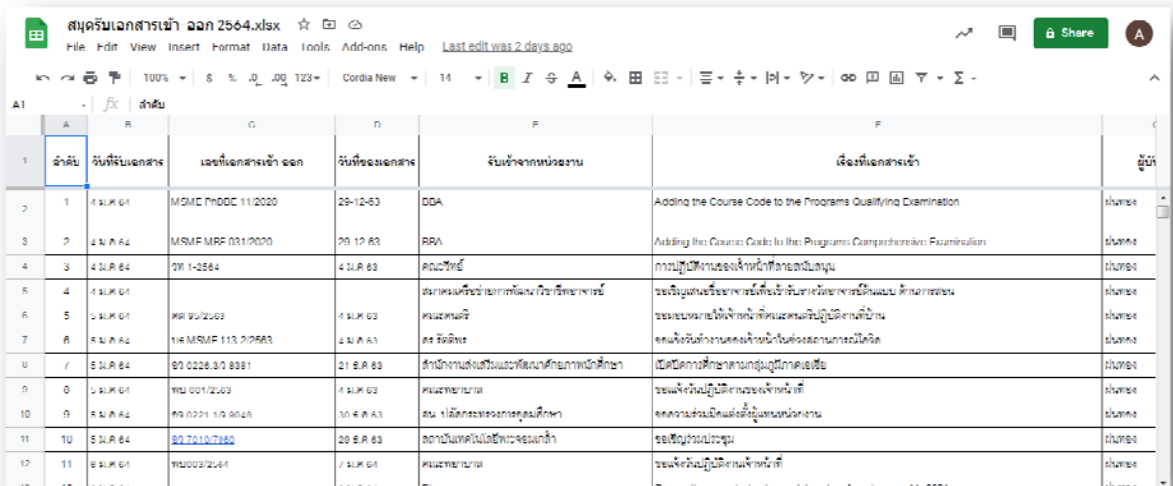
สมุดรับเอกสารเข้า ออก 2564.xlsx

File Edit View Insert Format Data Tools Add-ons Help Last edit was 2 days ago

Share

100% $ % .0 .00 123 Cordia New 14 B I S A

A1 fx ลำดับ

| | A | B | C | D | E | F | G |
|---|---|---|---|---|---|---|---|
| 1 | ลำดับ | วันที่รับเอกสาร | เลขที่เอกสารเข้า ออก | วันที่ของเอกสาร | รับเข้าจากหน่วยงาน | เรื่องที่เอกสารเข้า | ผู้บั |
| 2 | 1 | 4 ม.ค. 64 | MSME PhDDE 11/2020 | 29-12-63 | DBA | Adding the Course Code to the Programs Qualifying Examination | ฝ่ายทอง |
| 3 | 2 | 4 ม.ค. 64 | MSME MBE 031/2020 | 29-12-63 | BBA | Adding the Course Code to the Programs Comprehensive Examination | ฝ่ายทอง |
| 4 | 3 | 4 ม.ค. 64 | วท 1-2564 | 4 ม.ค. 63 | คณะวิทย์ | การปฏิบัติงานของเจ้าหน้าที่สายสนับสนุน | ฝ่ายทอง |
| 5 | 4 | 4 ม.ค. 64 | | | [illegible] | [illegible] | ฝ่ายทอง |
| 6 | 5 | 5 ม.ค. 64 | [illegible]/2563 | 4 ม.ค. 63 | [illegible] | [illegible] | ฝ่ายทอง |
| 7 | 6 | 5 ม.ค. 64 | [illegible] MSME 113.2/2563 | 4 ม.ค. 63 | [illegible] | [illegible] | ฝ่ายทอง |
| 8 | 7 | 5 ม.ค. 64 | อว 0226.3/0 8381 | 21 ธ.ค. 63 | สำนักงานส่งเสริมและพัฒนาศักยภาพนักศึกษา | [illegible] | ฝ่ายทอง |
| 9 | 8 | 5 ม.ค. 64 | พย 001/2563 | 4 ม.ค. 63 | คณะพยาบาล | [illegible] | ฝ่ายทอง |
| 10 | 9 | 5 ม.ค. 64 | อว 0221.1/0 9048 | 30 ธ.ค. 63 | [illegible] | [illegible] | ฝ่ายทอง |
| 11 | 10 | 5 ม.ค. 64 | อว 7010/7980 | 28 ธ.ค. 63 | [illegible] | ขอเชิญร่วมประชุม | ฝ่ายทอง |
| 12 | 11 | 8 ม.ค. 64 | พย003/2564 | 7 ม.ค. 64 | คณะพยาบาล | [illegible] | ฝ่ายทอง |